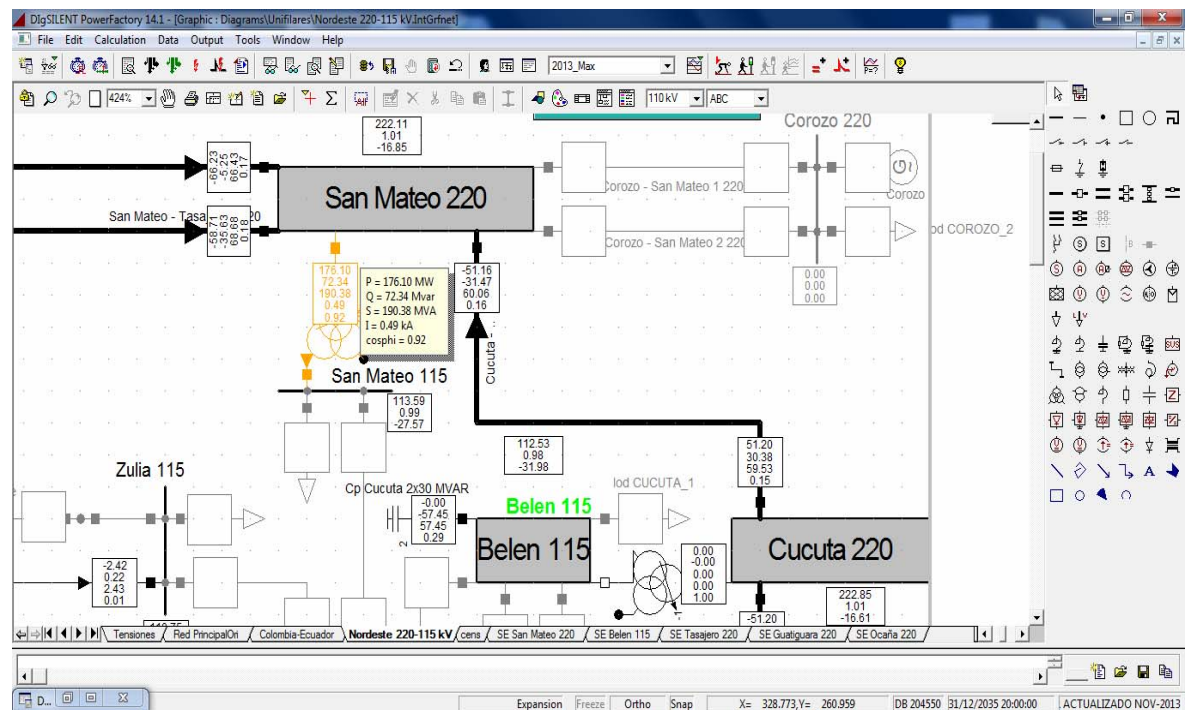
DIgSILENT PowerFactory 14.1 - [Graphic : Diagrams\Unifilares\Nordeste 220-115 kV.IntGrfnet]

File Edit Calculation Data Output Tools Window Help

2013_Max

424%

110 kV ABC

222.11
1.01
-16.85

Corozo 220

-66.23
-5.25
66.43
0.17

San Mateo 220

Corozo - San Mateo 1 220

Corozo

San Mateo - Tasajero 220

-58.71
-36.03
68.88
0.18

Corozo - San Mateo 2 220

lod COROZO_2

176.10
72.34
190.38
0.49
0.92

P = 176.10 MW
Q = 72.34 Mvar
S = 190.38 MVA
I = 0.49 kA
cosphi = 0.92

-51.16
-31.47
60.06
0.16

0.00
0.00
0.00

Cucuta

San Mateo 115

113.59
0.99
-27.57

112.53
0.98
-31.98

51.20
30.38
59.53
0.15

Zulia 115

Cp Cucuta 2x30 MVAR

-0.00
-57.45
57.45
0.29

lod CUCUTA_1

Belen 115

Belen 115

Cucuta 220

2

-2.42
0.22
2.43
0.01

0.00
-0.00
0.00
0.00
1.00

222.85
1.01
-16.61

-51.20

Tensiones Red PrincipalOri Colombia-Ecuador Nordeste 220-115 kV cens SE San Mateo 220 SE Belen 115 SE Tasajero 220 SE Guatiguara 220 SE Ocaña 220

D...

Expansion Freeze Ortho Snap X= 328.773,Y= 260.959 DB 204550 31/12/2035 20:00:00 ACTUALIZADO NOV-2013